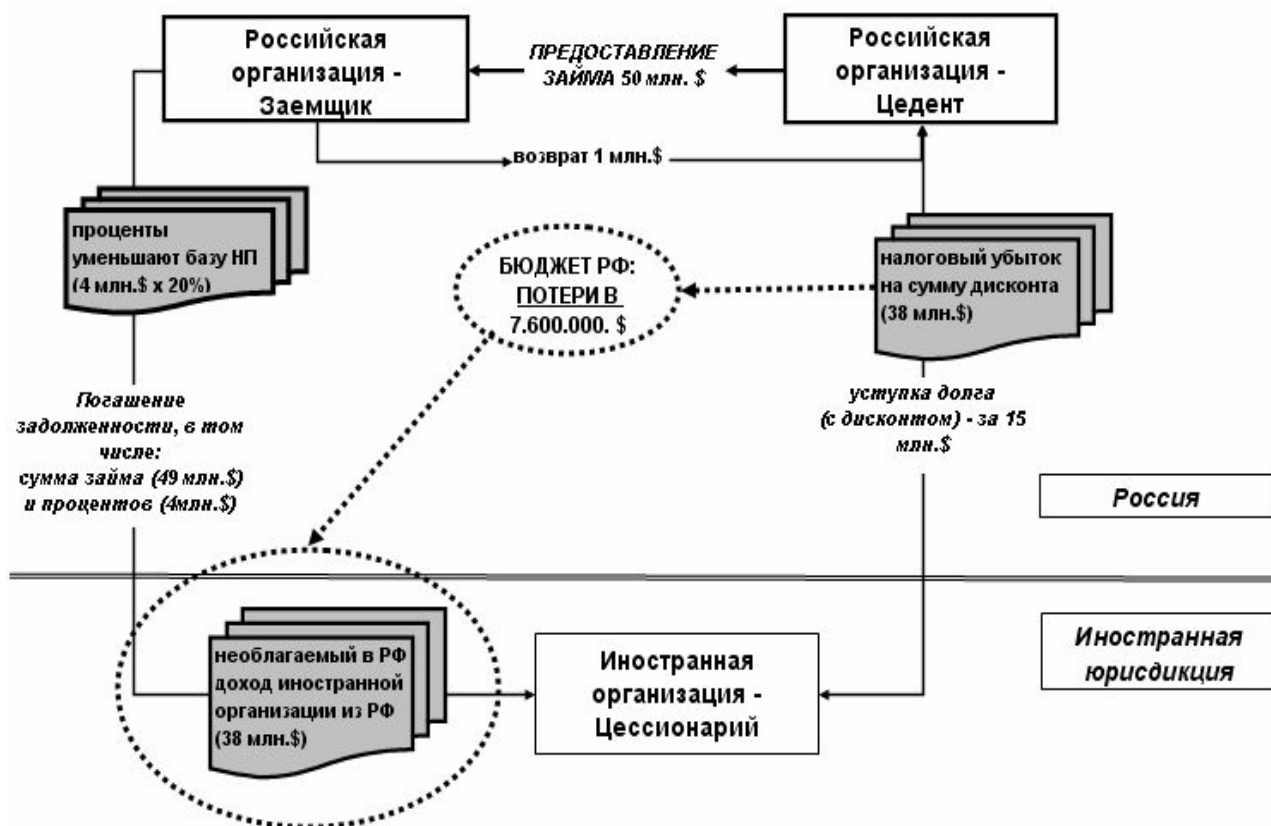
Российская организация - Заемщик

ПРЕДОСТАВЛЕНИЕ ЗАЙМА 50 млн. $

Российская организация - Цедент

возврат 1 млн.$

проценты уменьшают базу НП (4 млн.$ х 20%)

БЮДЖЕТ РФ: ПОТЕРИ В 7.600.000. $

налоговый убыток на сумму дисконта (38 млн.$)

Погашение задолженности, в том числе: сумма займа (49 млн.$) и процентов (4млн.$)

уступка долга (с дисконтом) - за 15 млн.$

Россия

необлагаемый в РФ доход иностранной организации из РФ (38 млн.$)

Иностранная организация - Цессионарий

Иностранная юрисдикция